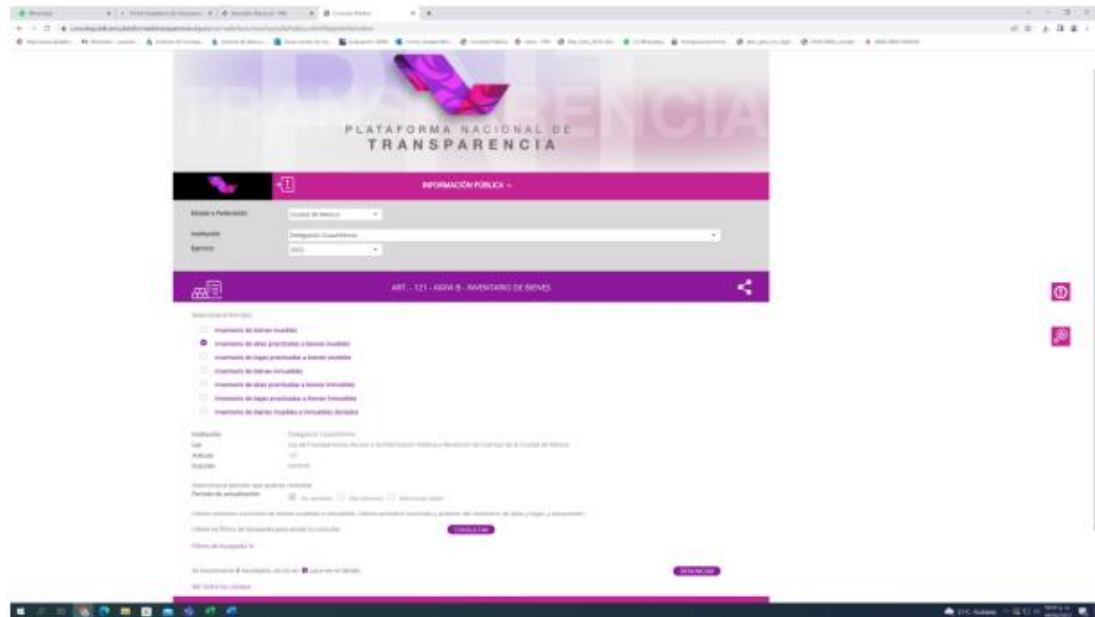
PLATAFORMA NACIONAL DE
TRANSPARENCIA

INFORMACIÓN PÚBLICA

Estado o Federación: Ciudad de México
Institución: Delegación Cuauhtémoc
Ejercicio: 2022

ART. - 121 - XXXVI B - INVENTARIO DE BIENES

Inventario de bienes muebles
Inventario de altas practicadas a bienes muebles
Inventario de bajas practicadas a bienes muebles
Inventario de bienes inmuebles
Inventario de altas practicadas a bienes inmuebles
Inventario de bajas practicadas a bienes inmuebles
Inventario de bienes muebles e inmuebles donados

Institución: Delegación Cuauhtémoc
Ley: Ley de Transparencia, Acceso a la Información Pública y Rendición de Cuentas de la Ciudad de México
Artículo: 121
Fracción: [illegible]

Periodo de actualización

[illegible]